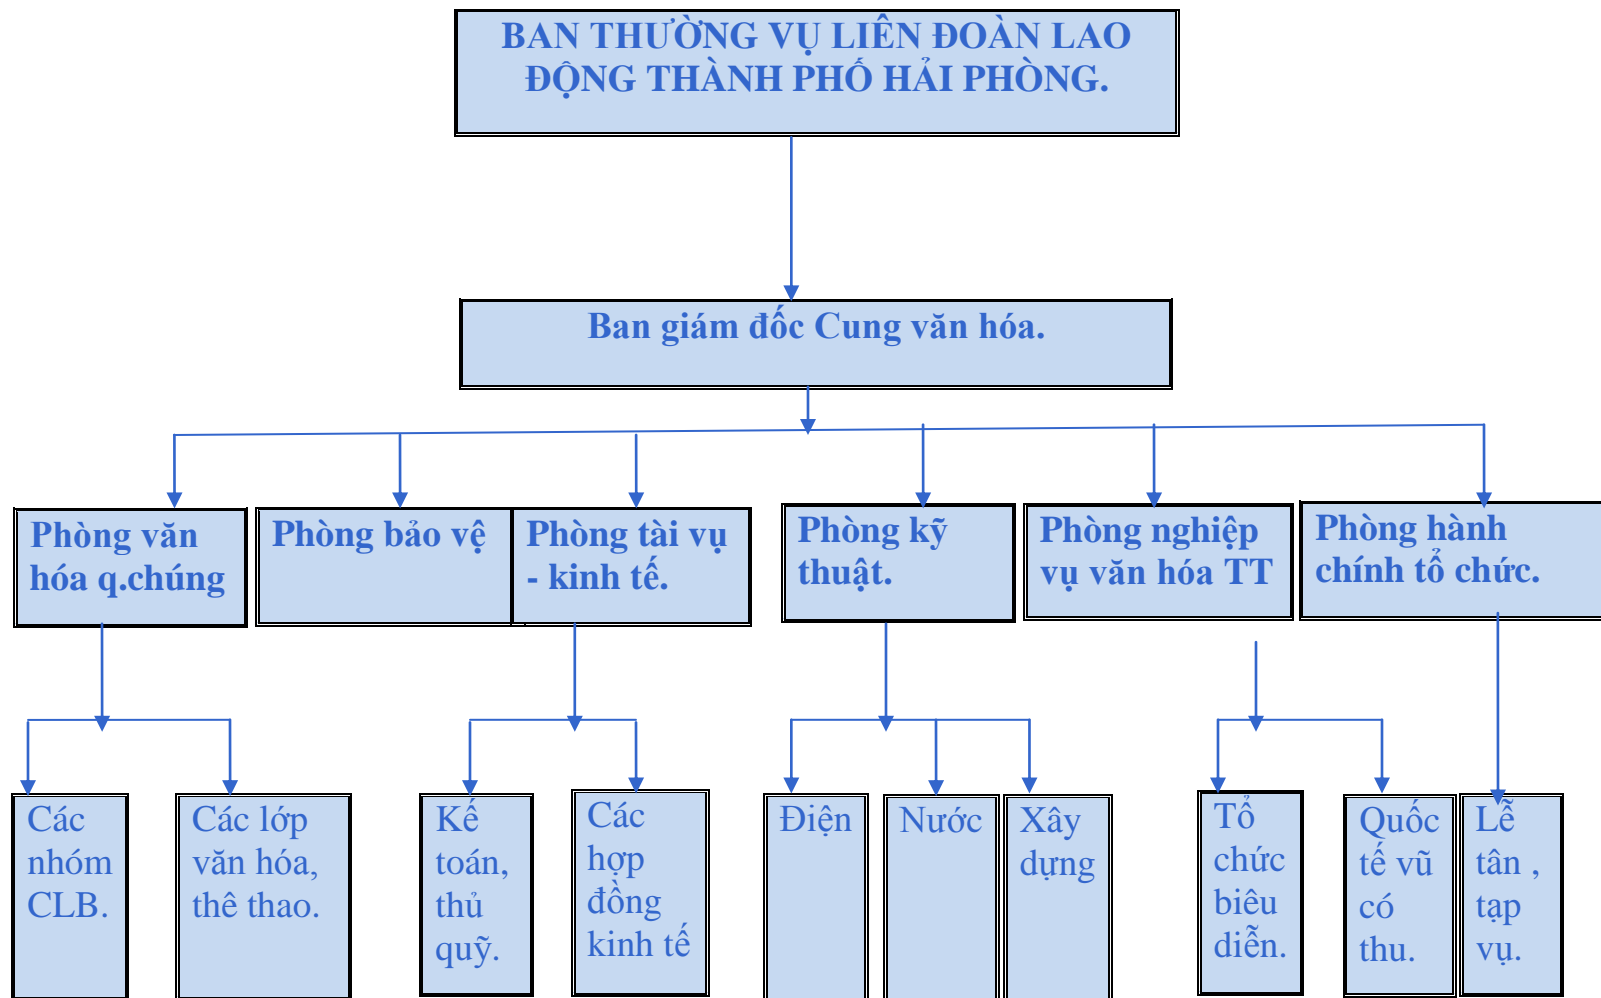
BAN THƯỜNG VỤ LIÊN ĐOÀN LAO ĐỘNG THÀNH PHỐ HẢI PHÒNG.

Ban giám đốc Cung văn hóa.

Phòng văn hóa q.chúng

Phòng bảo vệ

Phòng tài vụ - kinh tế.

Phòng kỹ thuật.

Phòng nghiệp vụ văn hóa TT

Phòng hành chính tổ chức.

Các nhóm CLB.

Các lớp văn hóa, thê thao.

Kế toán, thủ quỹ.

Các hợp đồng kinh tế

Điện

Nước

Xây dựng

Tổ chức biêu diễn.

Quốc tế vũ có thu.

Lễ tân , tạp vụ.